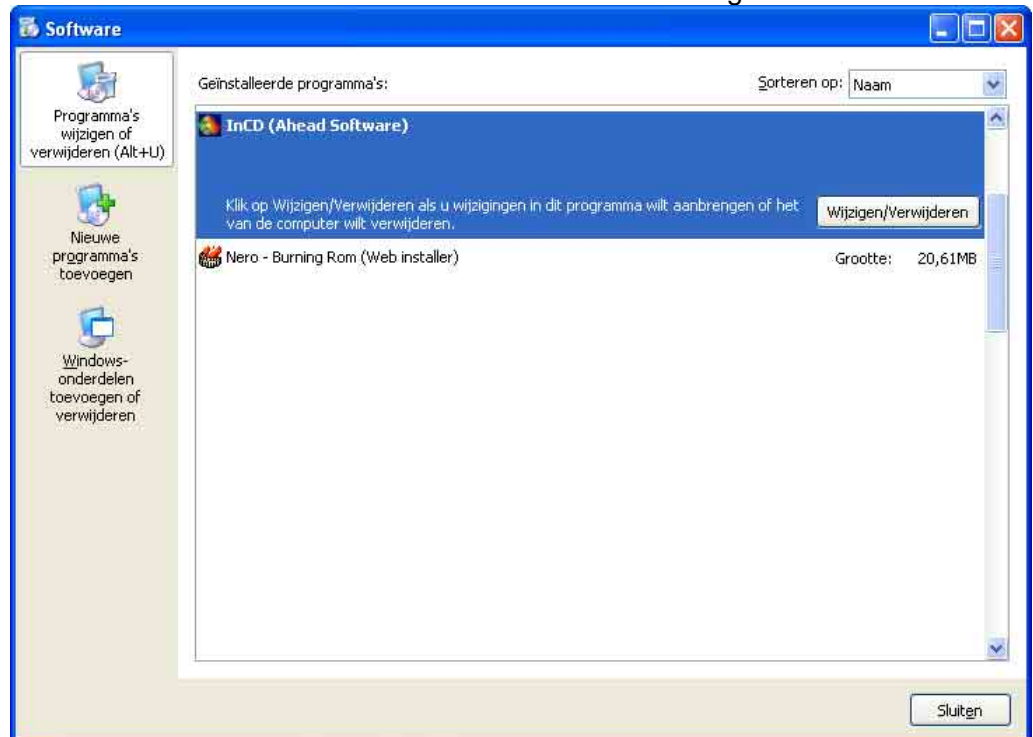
Software

Programma's wijzigen of verwijderen (Alt+U)

Nieuwe programma's toevoegen

Windows-onderdelen toevoegen of verwijderen

Geïnstalleerde programma's:

Sorteren op: Naam

InCD (Ahead Software)

Klik op Wijzigen/Verwijderen als u wijzigingen in dit programma wilt aanbrengen of het van de computer wilt verwijderen.

Wijzigen/Verwijderen

Nero - Burning Rom (Web installer)

Grootte: 20,61MB

Sluiten